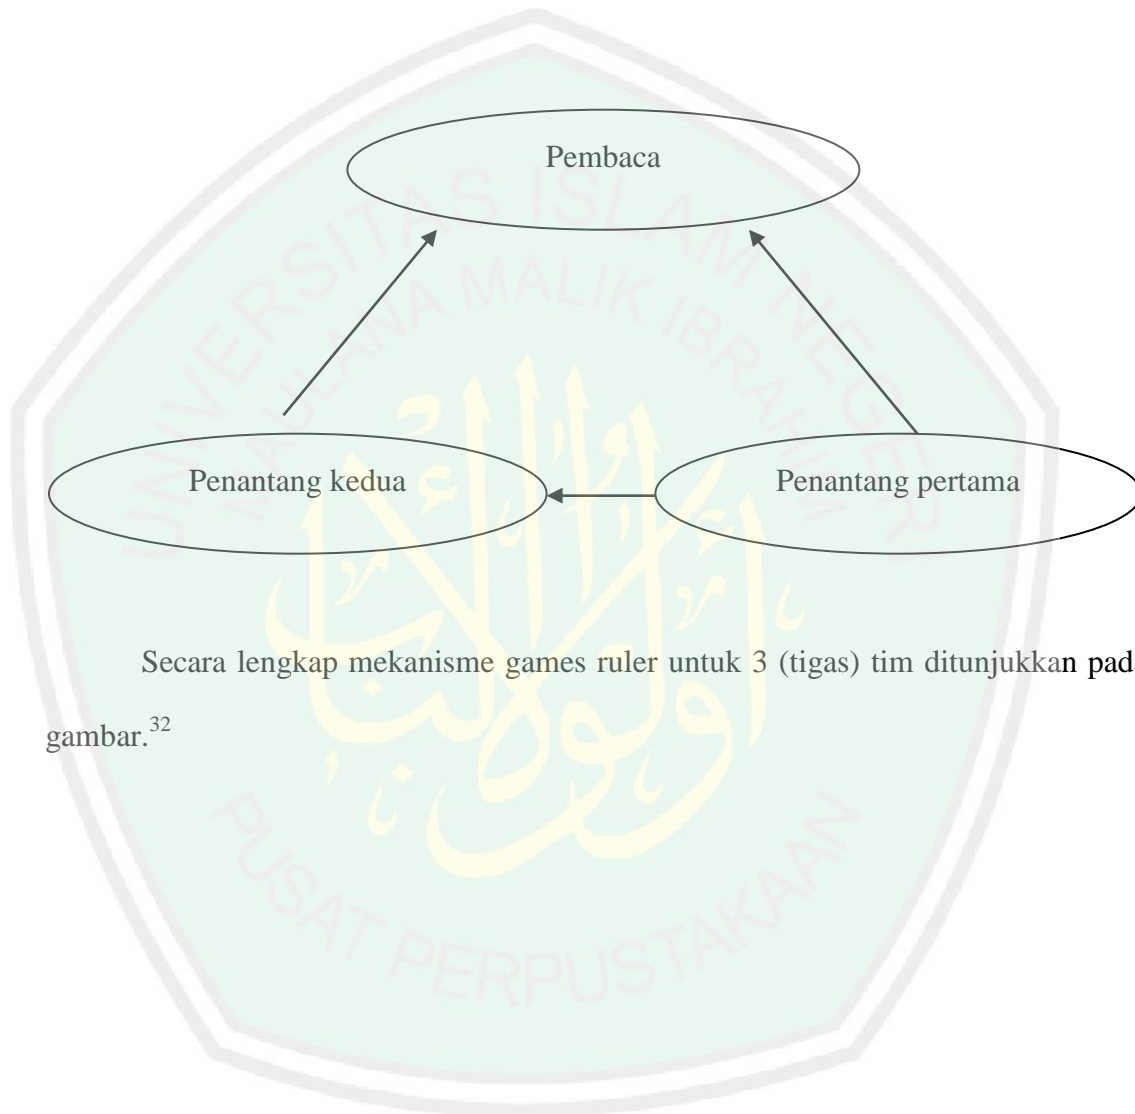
Pembaca

Penantang kedua

Penantang pertama

Secara lengkap mekanisme games ruler untuk 3 (tigas) tim ditunjukkan pad gambar.$^{32}$

UNIVERSITAS ISLAM NEGERI MAULANA MALIK IBRAHIM

PUSAT PERPUSTAKAAN